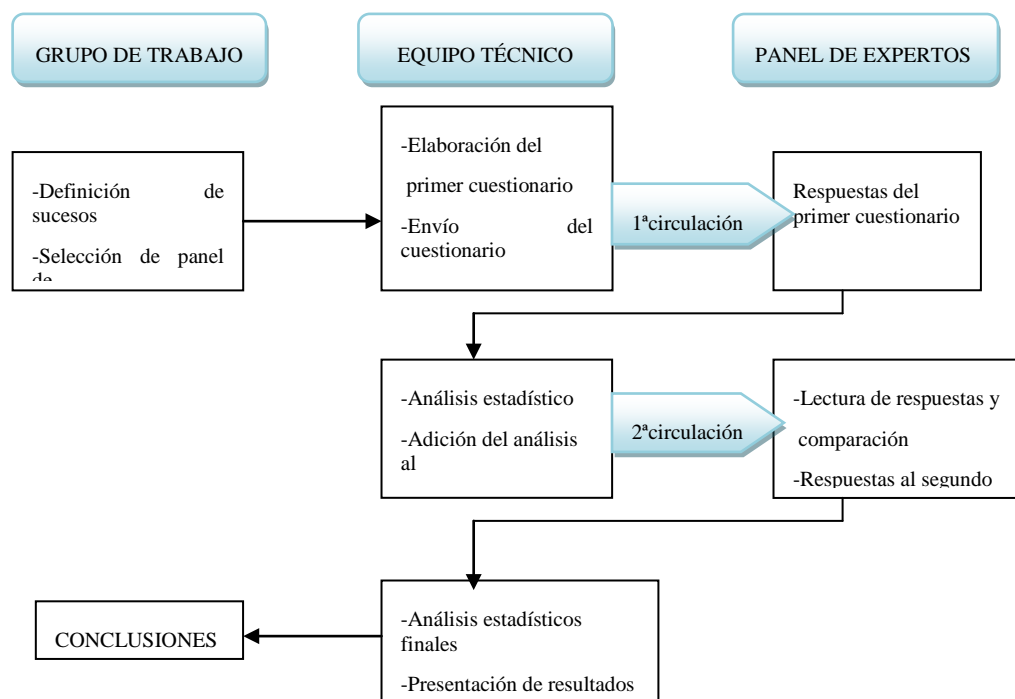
GRUPO DE TRABAJO

EQUIPO TÉCNICO

PANEL DE EXPERTOS

-Definición de sucesos

-Selección de panel de

-Elaboración del primer cuestionario

-Envío del cuestionario

1ªcirculación

Respuestas del primer cuestionario

-Análisis estadístico

-Adición del análisis al

2ªcirculación

-Lectura de respuestas y comparación

-Respuestas al segundo

CONCLUSIONES

-Análisis estadísticos finales

-Presentación de resultados